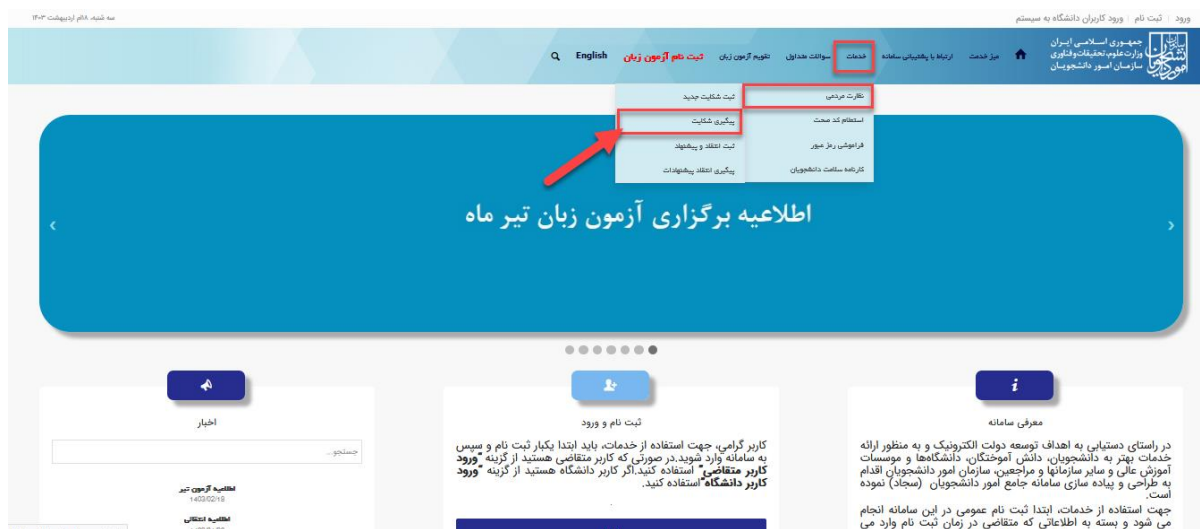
ورود | ثبت نام | ورود کاربران دانشگاه به سیستم

سه شنبه، ۱۸ اردیبهشت ۱۴۰۳

جمهوری اسلامی ایران
وزارت علوم، تحقیقات و فناوری
سازمان امور دانشجویان

میز خدمت | ارتباط با پشتیبانی سامانه | خدمات | سوالات متداول | تقویم آزمون زبان | ثبت نام آزمون زبان | English

نظارت مردمی
استعلام کد صحت
فراموشی رمز عبور
کارنامه سلامت دانشجویان

ثبت شکایت جدید
پیگیری شکایت
ثبت انتقاد و پیشنهاد
پیگیری انتقاد پیشنهادات

اطلاعیه برگزاری آزمون زبان تیر ماه

معرفی سامانه

در راستای دستیابی به اهداف توسعه دولت الکترونیک و به منظور ارائه خدمات بهتر به دانشجویان، دانش آموختگان، دانشگاهها و موسسات آموزش عالی و سایر سازمانها و مراجعین، سازمان امور دانشجویان اقدام به طراحی و پیاده سازی سامانه جامع امور دانشجویان (سجاد) نموده است.

جهت استفاده از خدمات، ابتدا ثبت نام عمومی در این سامانه انجام می شود و بسته به اطلاعاتی که متقاضی در زمان ثبت نام وارد می

ثبت نام و ورود

کاربر گرامی، جهت استفاده از خدمات، باید ابتدا یکبار ثبت نام و سپس به سامانه وارد شوید.در صورتی که کاربر متقاضی هستید از گزینه "ورود کاربر متقاضی" استفاده کنید.اگر کاربر دانشگاه هستید از گزینه "ورود کاربر دانشگاه" استفاده کنید.

اخبار

جستجو...

اطلاعیه آزمون تیر
1403/02/18

اطلاعیه انتقالی